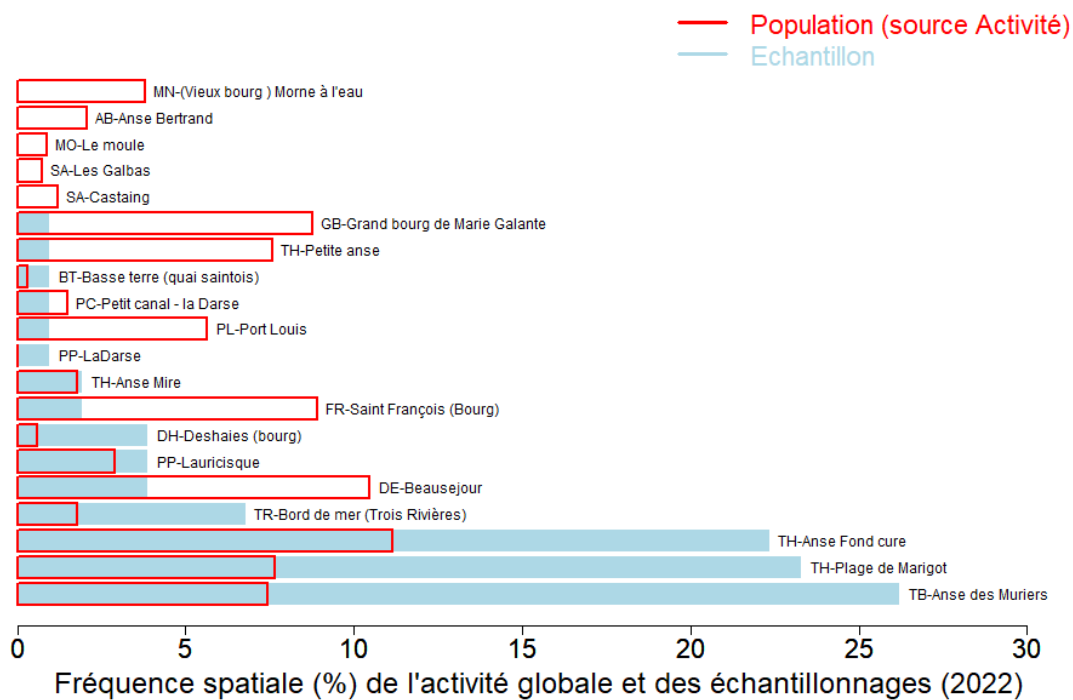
Population (source Activité)
Echantillon

MN-(Vieux bourg ) Morne à l'eau
AB-Anse Bertrand
MO-Le moule
SA-Les Galbas
SA-Castaing
GB-Grand bourg de Marie Galante
TH-Petite anse
BT-Basse terre (quai saintois)
PC-Petit canal - la Darse
PL-Port Louis
PP-LaDarse
TH-Anse Mire
FR-Saint François (Bourg)
DH-Deshaies (bourg)
PP-Lauricisque
DE-Beausejour
TR-Bord de mer (Trois Rivières)
TH-Anse Fond cure
TH-Plage de Marigot
TB-Anse des Muriers

0 5 10 15 20 25 30
Fréquence spatiale (%) de l'activité globale et des échantillonnages (2022)